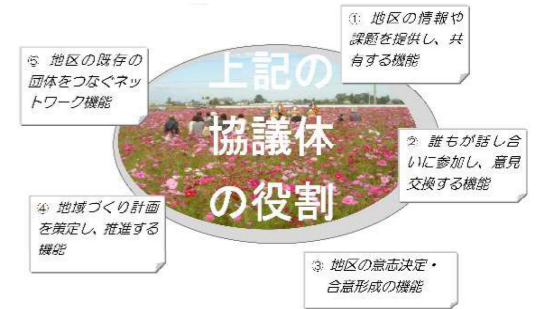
⑤ 地区の既存の団体をつなぐネットワーク機能

① 地区の情報や課題を提供し、共有する機能

上記の協議体の役割

② 誰もが話し合いに参加し、意見交換する機能

④ 地域づくり計画を策定し、推進する機能

③ 地区の意志決定・合意形成の機能